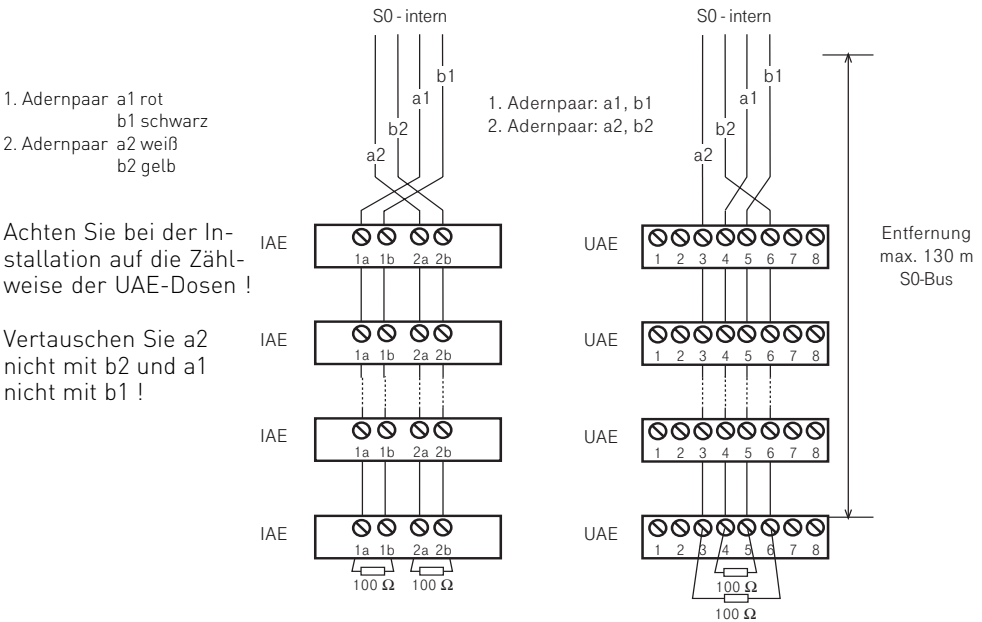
1. Adernpaar a1 rot
b1 schwarz
2. Adernpaar a2 weiß
b2 gelb

Achten Sie bei der Installation auf die Zählweise der UAE-Dosen !

Vertauschen Sie a2 nicht mit b2 und a1 nicht mit b1 !

S0 - intern

b1
a1
b2
a2

IAE
1a 1b 2a 2b

IAE
1a 1b 2a 2b

IAE
1a 1b 2a 2b

IAE
1a 1b 2a 2b
100 Ω 100 Ω

S0 - intern

1. Adernpaar: a1, b1
2. Adernpaar: a2, b2

b1
a1
b2
a2

UAE
1 2 3 4 5 6 7 8

UAE
1 2 3 4 5 6 7 8

UAE
1 2 3 4 5 6 7 8

UAE
1 2 3 4 5 6 7 8
100 Ω
100 Ω

Entfernung
max. 130 m
S0-Bus